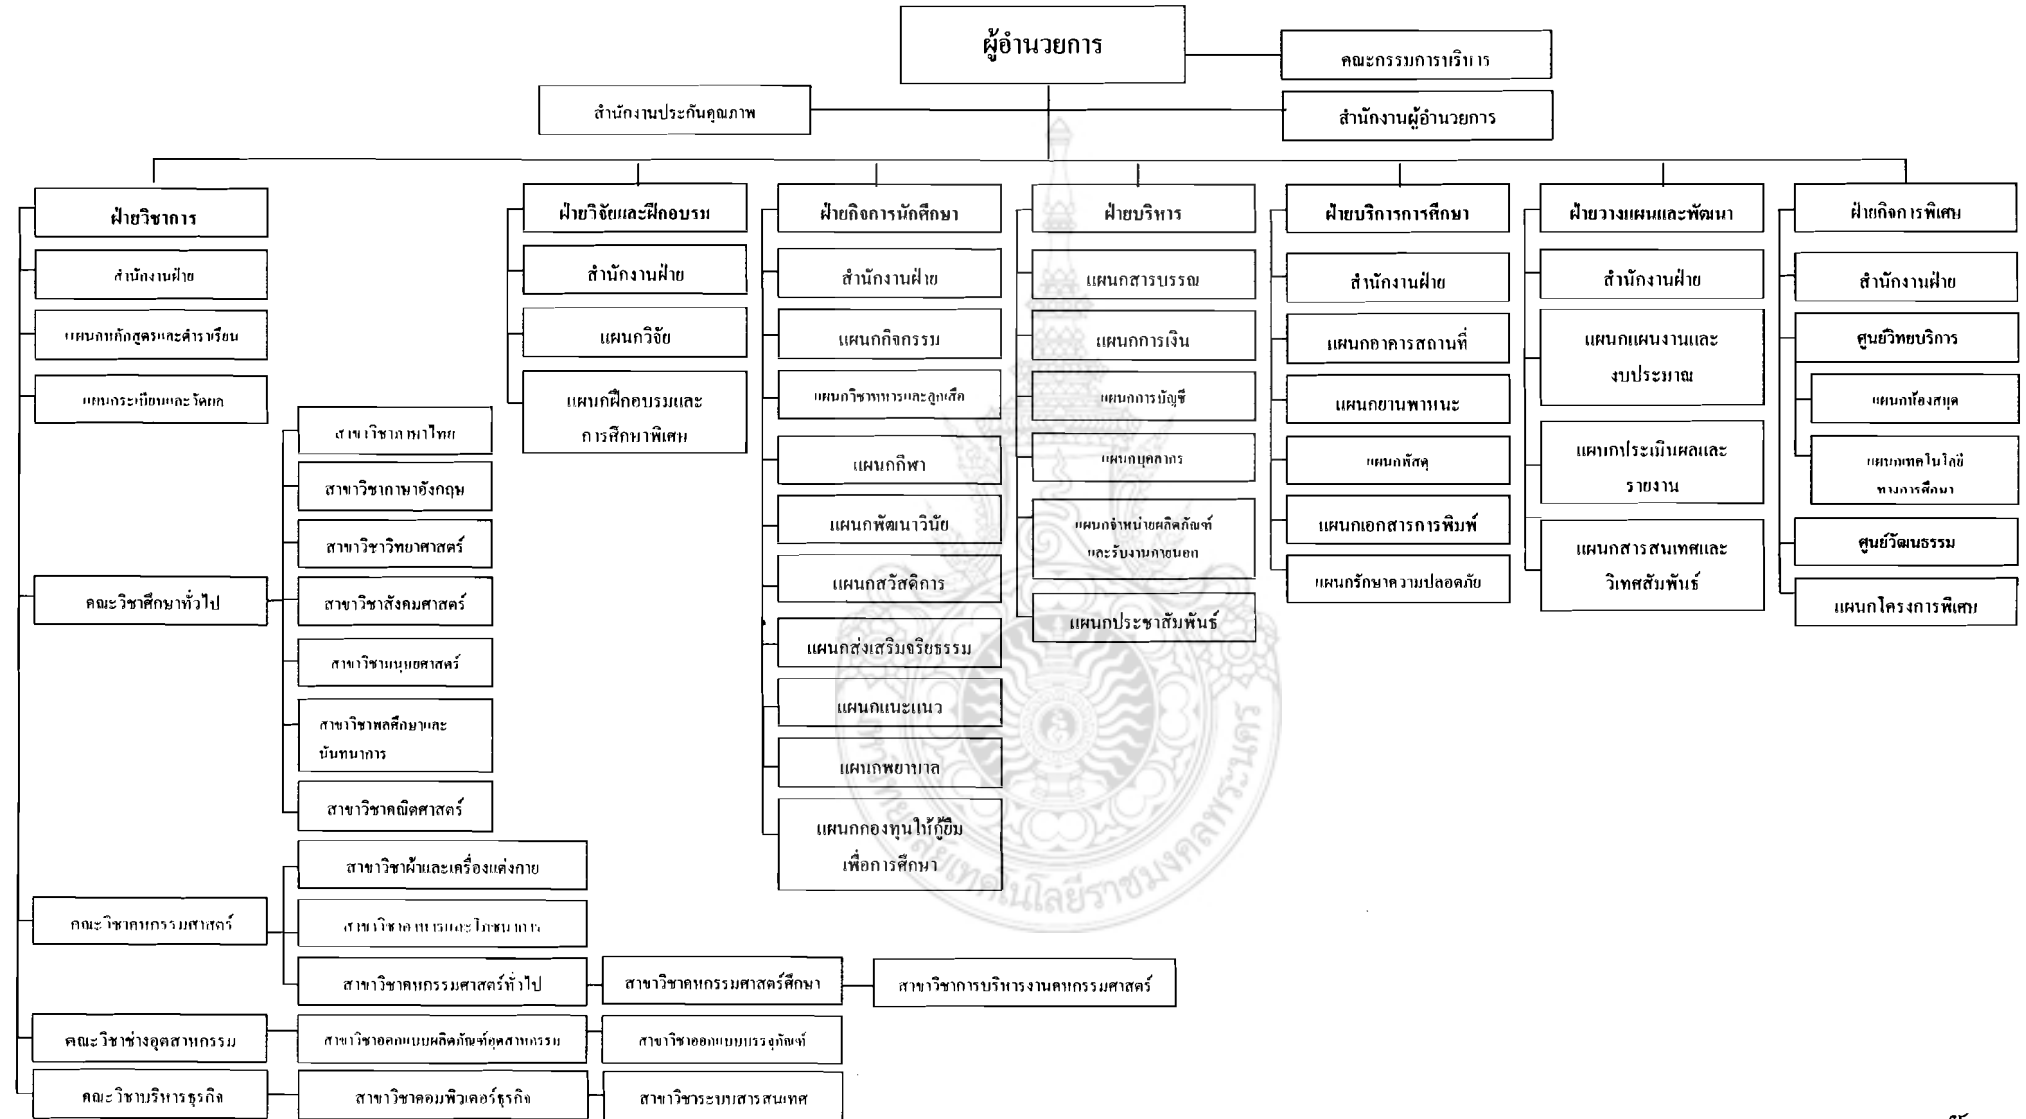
ผู้อำนวยการ

คณะกรรมการบริหาร

สำนักงานประกันคุณภาพ

สำนักงานผู้อำนวยการ

ฝ่ายวิชาการ

สำนักงานฝ่าย

แผนกหลักสูตรและตำราเรียน

แผนกทะเบียนและวัดผล

คณะวิชาศึกษาทั่วไป

สาขาวิชาภาษาไทย

สาขาวิชาภาษาอังกฤษ

สาขาวิชาวิทยาศาสตร์

สาขาวิชาสังคมศาสตร์

สาขาวิชามนุษยศาสตร์

สาขาวิชาพลศึกษาและนันทนาการ

สาขาวิชาคณิตศาสตร์

คณะวิชาคหกรรมศาสตร์

สาขาวิชาผ้าและเครื่องแต่งกาย

สาขาวิชาอาหารและโภชนาการ

สาขาวิชาคหกรรมศาสตร์ทั่วไป

สาขาวิชาคหกรรมศาสตร์ศึกษา

สาขาวิชาการบริหารงานคหกรรมศาสตร์

คณะวิชาช่างอุตสาหกรรม

สาขาวิชาออกแบบผลิตภัณฑ์อุตสาหกรรม

สาขาวิชาออกแบบบรรจุภัณฑ์

คณะวิชาบริหารธุรกิจ

สาขาวิชาคอมพิวเตอร์ธุรกิจ

สาขาวิชาระบบสารสนเทศ

ฝ่ายวิจัยและฝึกอบรม

สำนักงานฝ่าย

แผนกวิจัย

แผนกฝึกอบรมและการศึกษาพิเศษ

ฝ่ายกิจการนักศึกษา

สำนักงานฝ่าย

แผนกกิจกรรม

แผนกวิชาทหารและลูกเสือ

แผนกกีฬา

แผนกพัฒนาวินัย

แผนกสวัสดิการ

แผนกส่งเสริมจริยธรรม

แผนกแนะแนว

แผนกพยาบาล

แผนกกองทุนให้กู้ยืมเพื่อการศึกษา

ฝ่ายบริหาร

แผนกสารบรรณ

แผนกการเงิน

แผนกการบัญชี

แผนกบุคลากร

แผนกจำหน่ายผลิตภัณฑ์และรับงานภายนอก

แผนกประชาสัมพันธ์

ฝ่ายบริการการศึกษา

สำนักงานฝ่าย

แผนกอาคารสถานที่

แผนกยานพาหนะ

แผนกพัสดุ

แผนกเอกสารการพิมพ์

แผนกรักษาความปลอดภัย

ฝ่ายวางแผนและพัฒนา

สำนักงานฝ่าย

แผนกแผนงานและงบประมาณ

แผนกประเมินผลและรายงาน

แผนกสารสนเทศและวิเทศสัมพันธ์

ฝ่ายกิจการพิเศษ

สำนักงานฝ่าย

ศูนย์วิทยบริการ

แผนกห้องสมุด

แผนกเทคโนโลยีทางการศึกษา

ศูนย์วัฒนธรรม

แผนกโครงการพิเศษ